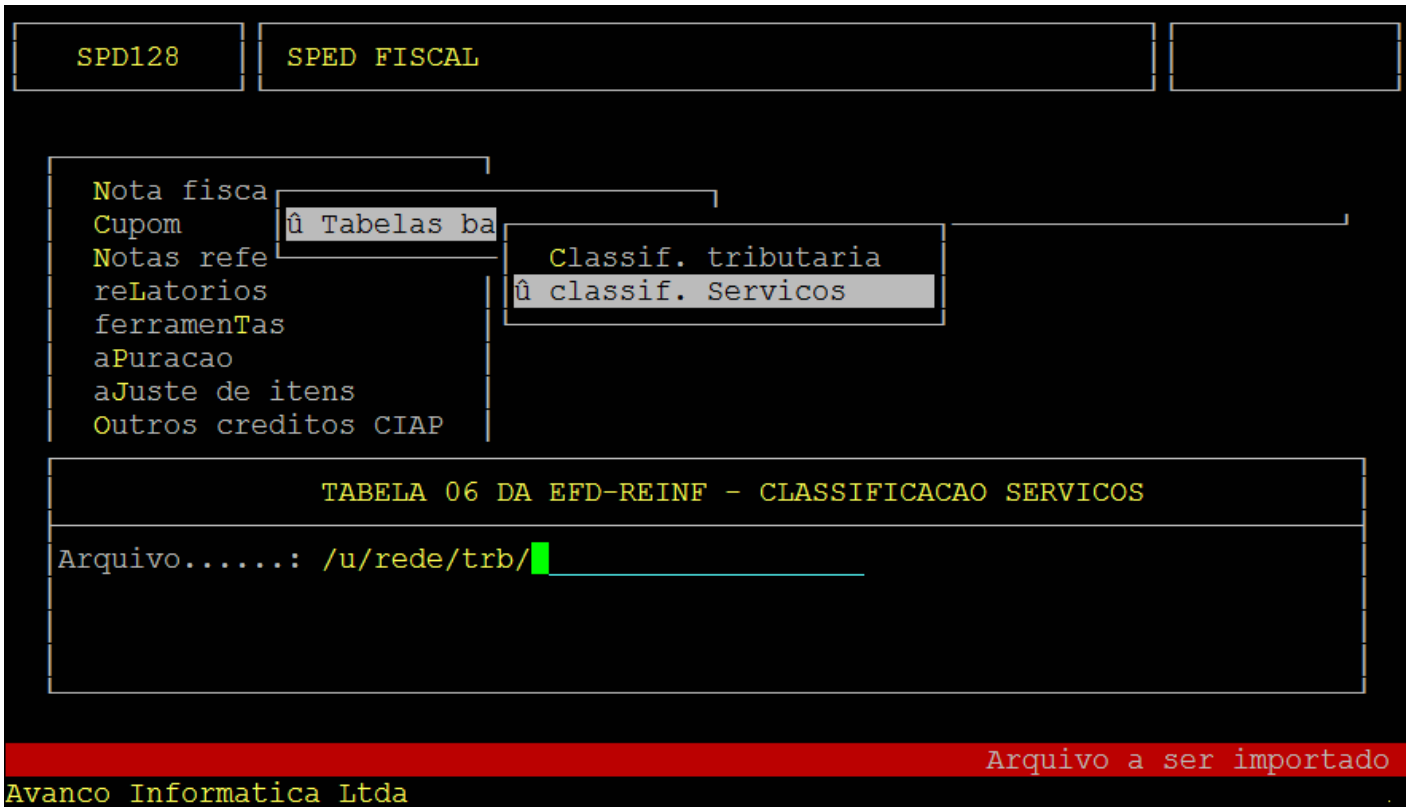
SPD128

SPED FISCAL

Nota fisca
Cupom
Notas refe
reLatorios
ferramenTas
aPuracao
aJuste de itens
Outros creditos CIAP

û Tabelas ba

Classif. tributaria
û classif. Servicos

TABELA 06 DA EFD-REINF - CLASSIFICACAO SERVICOS

Arquivo......: /u/rede/trb/

Arquivo a ser importado
Avanco Informatica Ltda